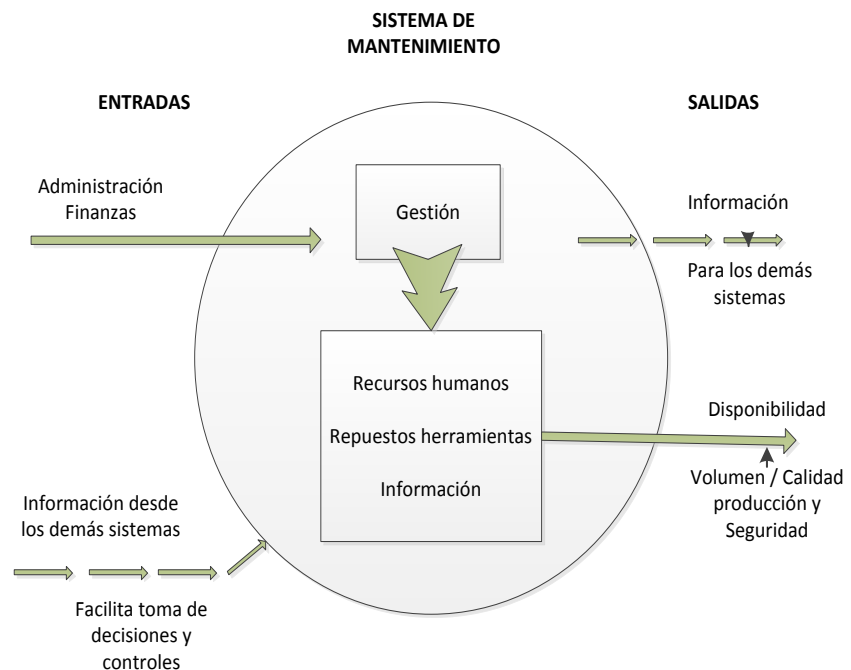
SISTEMA DE MANTENIMIENTO

ENTRADAS

SALIDAS

Administración
Finanzas

Gestión

Información

Para los demás sistemas

Recursos humanos

Repuestos herramientas

Información

Disponibilidad

Volumen / Calidad producción y Seguridad

Información desde los demás sistemas

Facilita toma de decisiones y controles